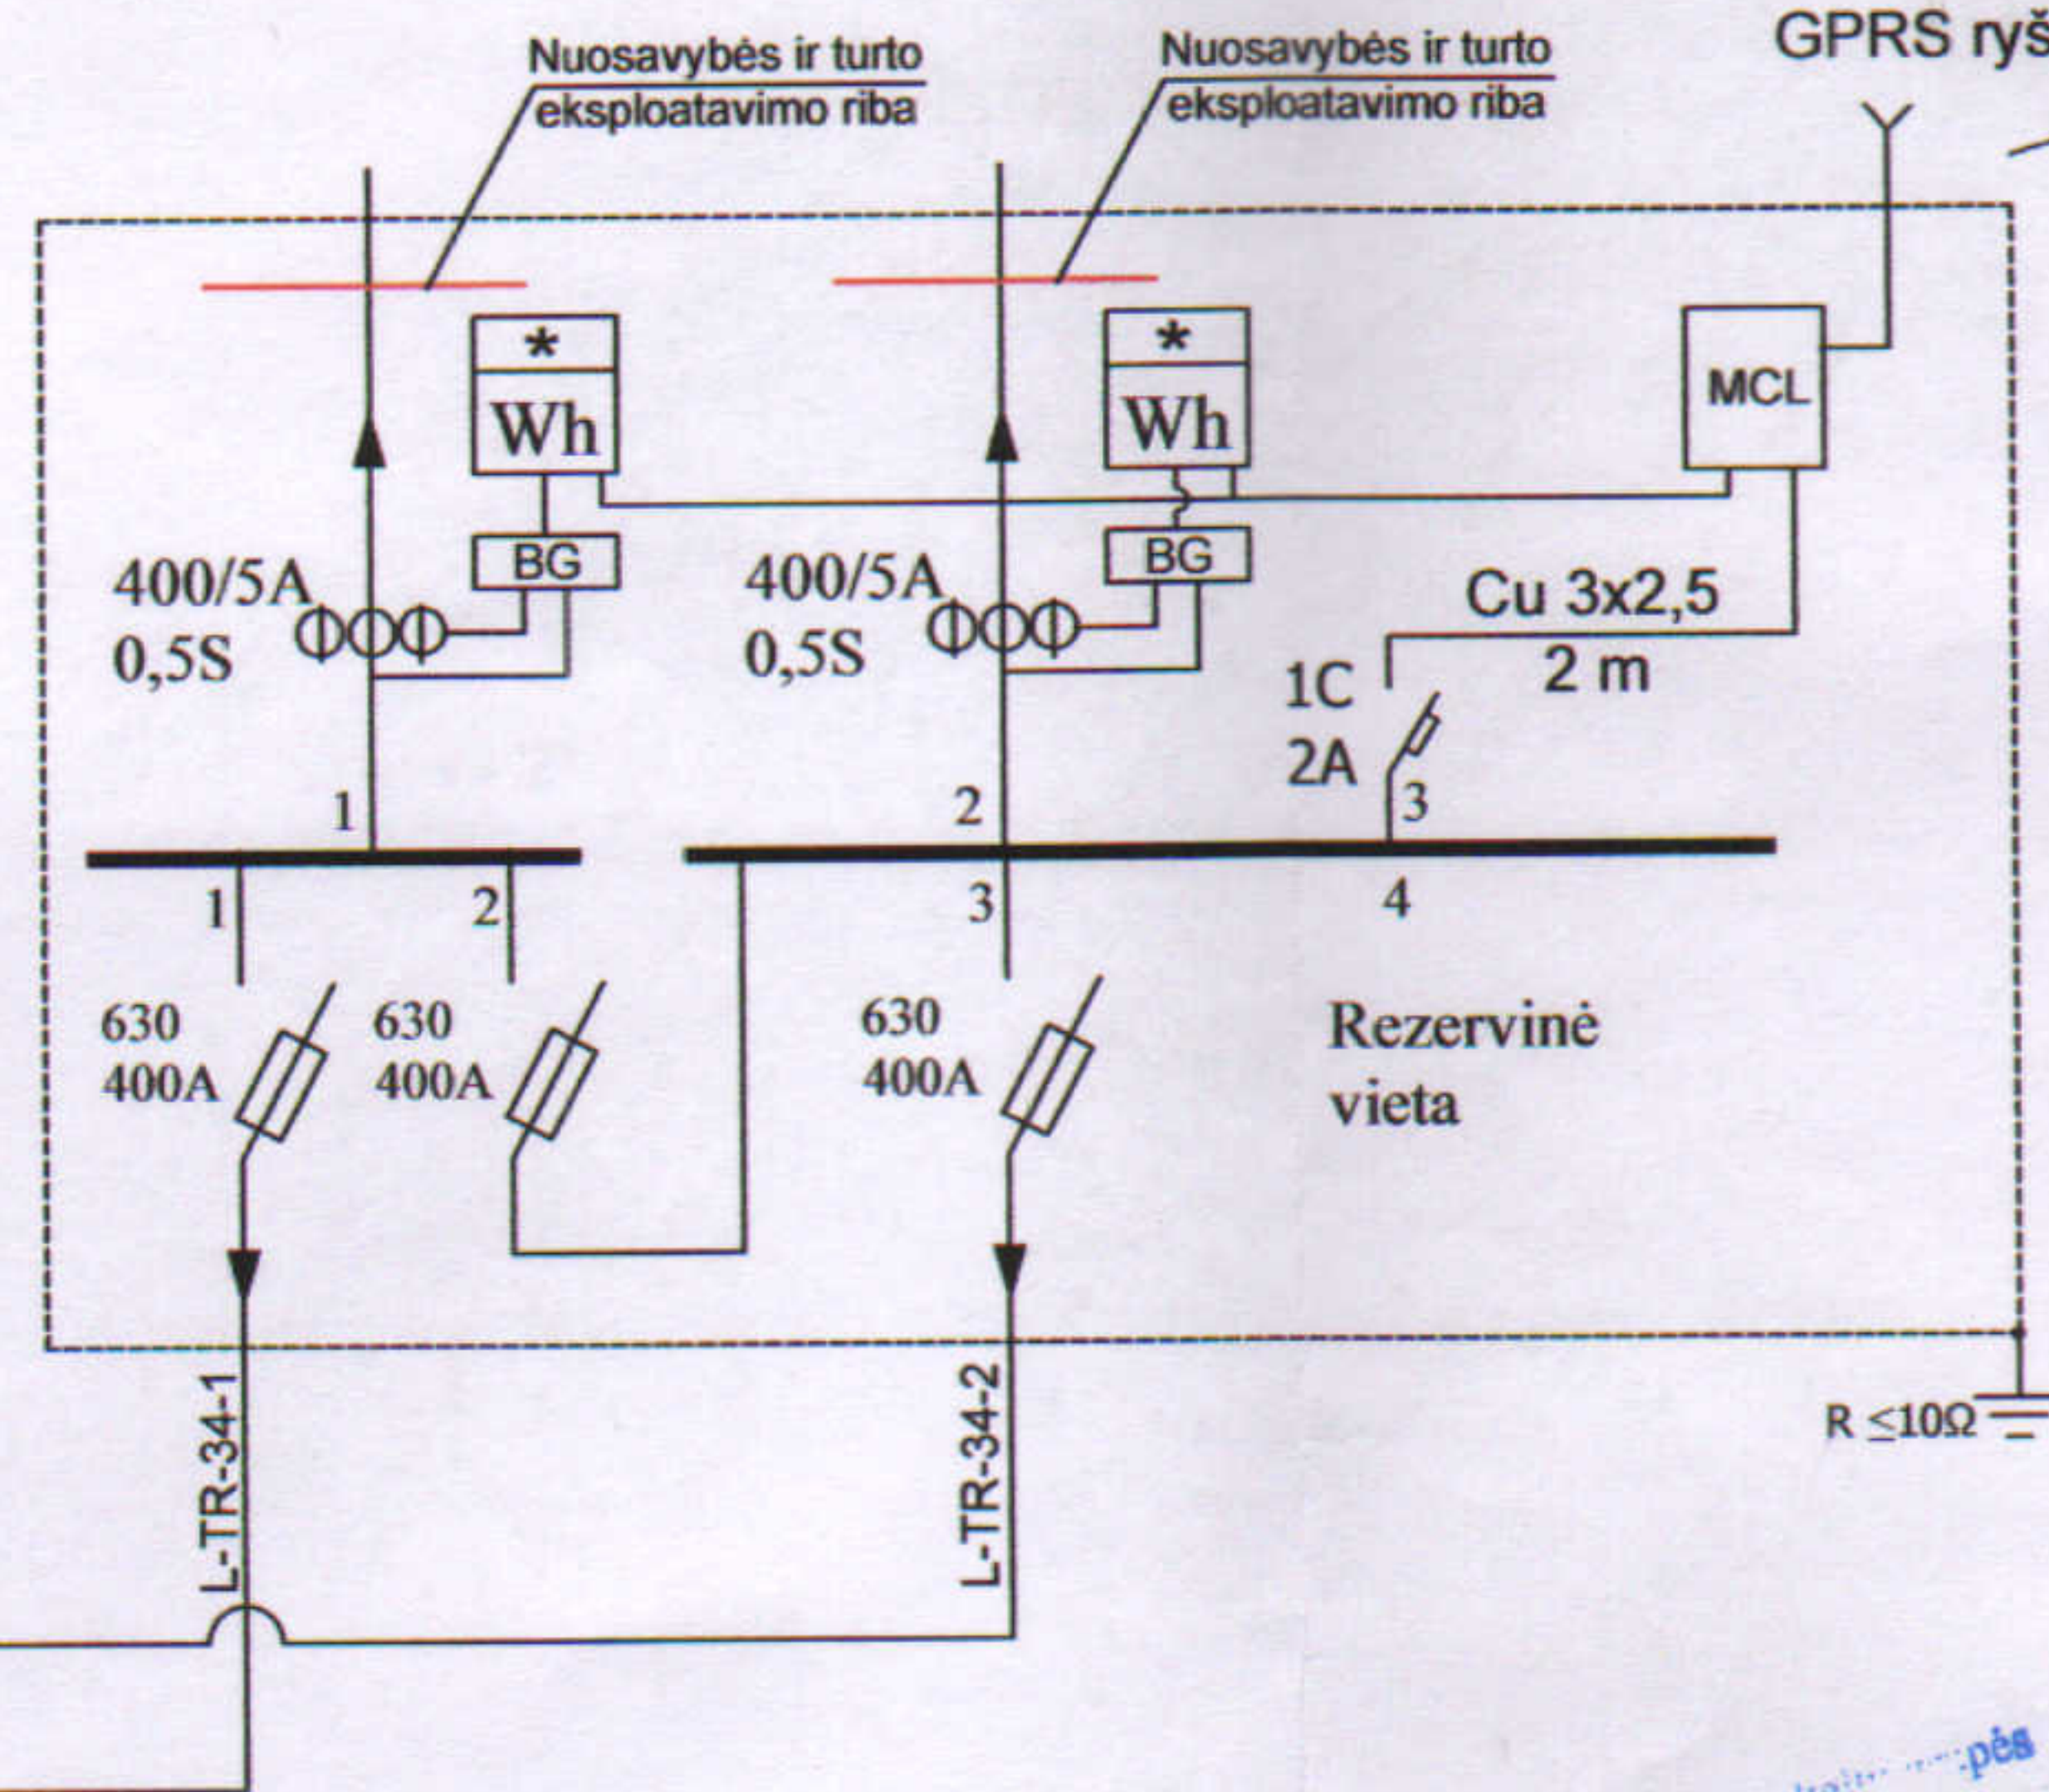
Nuosavybės ir turto eksploatavimo riba

Nuosavybės ir turto eksploatavimo riba

GPRS ryš

*
Wh

*
Wh

MCL

BG

BG

400/5A
0,5S

400/5A
0,5S

Cu 3x2,5
2 m

1C
2A

3

1

2

1

2

3

4

630
400A

630
400A

630
400A

Rezervinė vieta

R ≤10Ω

L-TR-34-1

L-TR-34-2

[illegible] pės